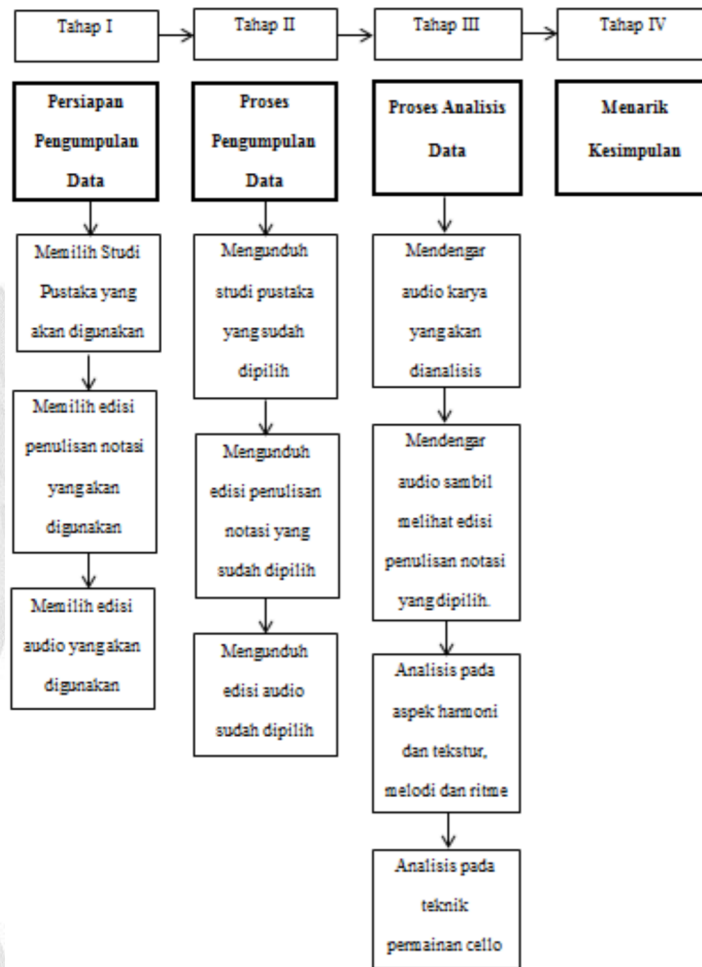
Tahap I

Persiapan Pengumpulan Data

Memilih Studi Pustaka yang akan digunakan

Memilih edisi penulisan notasi yang akan digunakan

Memilih edisi audio yang akan digunakan

Tahap II

Proses Pengumpulan Data

Mengunduh studi pustaka yang sudah dipilih

Mengunduh edisi penulisan notasi yang sudah dipilih

Mengunduh edisi audio sudah dipilih

Tahap III

Proses Analisis Data

Mendengar audio karya yang akan dianalisis

Mendengar audio sambil melihat edisi penulisan notasi yang dipilih.

Analisis pada aspek harmoni dan tekstur, melodi dan ritme

Analisis pada teknik permainan cello

Tahap IV

Menarik Kesimpulan